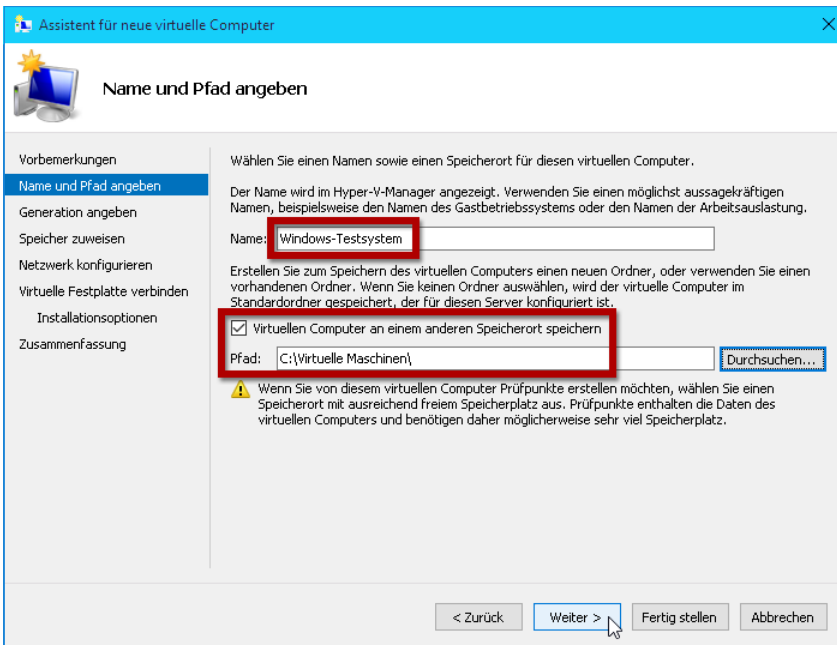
Assistent für neue virtuelle Computer

Name und Pfad angeben

Vorbemerkungen
Name und Pfad angeben
Generation angeben
Speicher zuweisen
Netzwerk konfigurieren
Virtuelle Festplatte verbinden
Installationsoptionen
Zusammenfassung

Wählen Sie einen Namen sowie einen Speicherort für diesen virtuellen Computer.

Der Name wird im Hyper-V-Manager angezeigt. Verwenden Sie einen möglichst aussagekräftigen Namen, beispielsweise den Namen des Gastbetriebssystems oder den Namen der Arbeitsauslastung.

Name: Windows-Testsystem

Erstellen Sie zum Speichern des virtuellen Computers einen neuen Ordner, oder verwenden Sie einen vorhandenen Ordner. Wenn Sie keinen Ordner auswählen, wird der virtuelle Computer im Standardordner gespeichert, der für diesen Server konfiguriert ist.

Virtuellen Computer an einem anderen Speicherort speichern

Pfad: C:\Virtuelle Maschinen\

Durchsuchen...

Wenn Sie von diesem virtuellen Computer Prüfpunkte erstellen möchten, wählen Sie einen Speicherort mit ausreichend freiem Speicherplatz aus. Prüfpunkte enthalten die Daten des virtuellen Computers und benötigen daher möglicherweise sehr viel Speicherplatz.

< Zurück Weiter > Fertig stellen Abbrechen